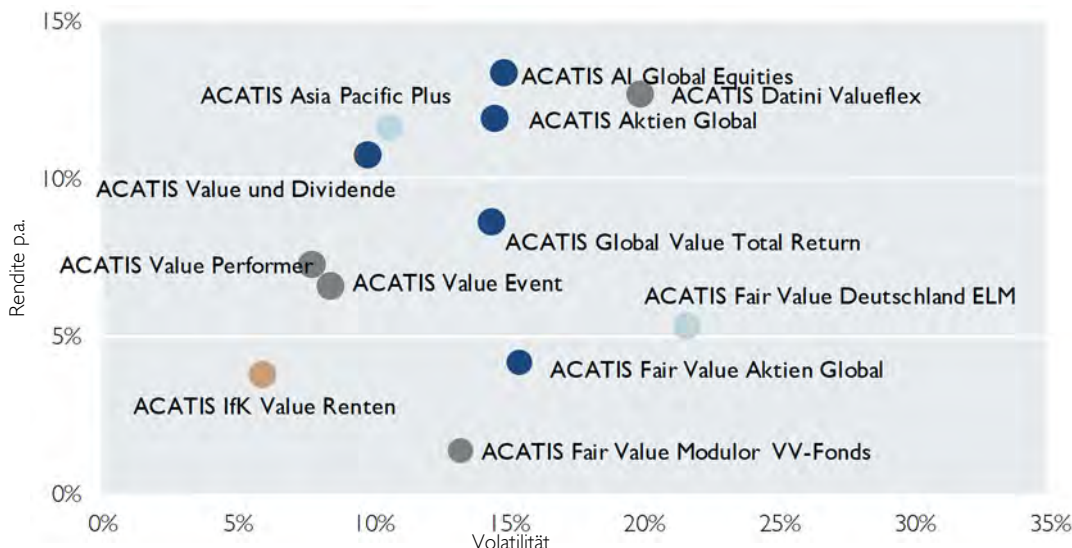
15%

10%

5%

0%

Rendite p.a.

ACATIS AI Global Equities
ACATIS Asia Pacific Plus
ACATIS Datini Valueflex
ACATIS Aktien Global
ACATIS Value und Dividende
ACATIS Global Value Total Return
ACATIS Value Performer
ACATIS Value Event
ACATIS Fair Value Deutschland ELM
ACATIS Fair Value Aktien Global
ACATIS IfK Value Renten
ACATIS Fair Value Modulor VV-Fonds

0% 5% 10% 15% 20% 25% 30% 35%

Volatilität